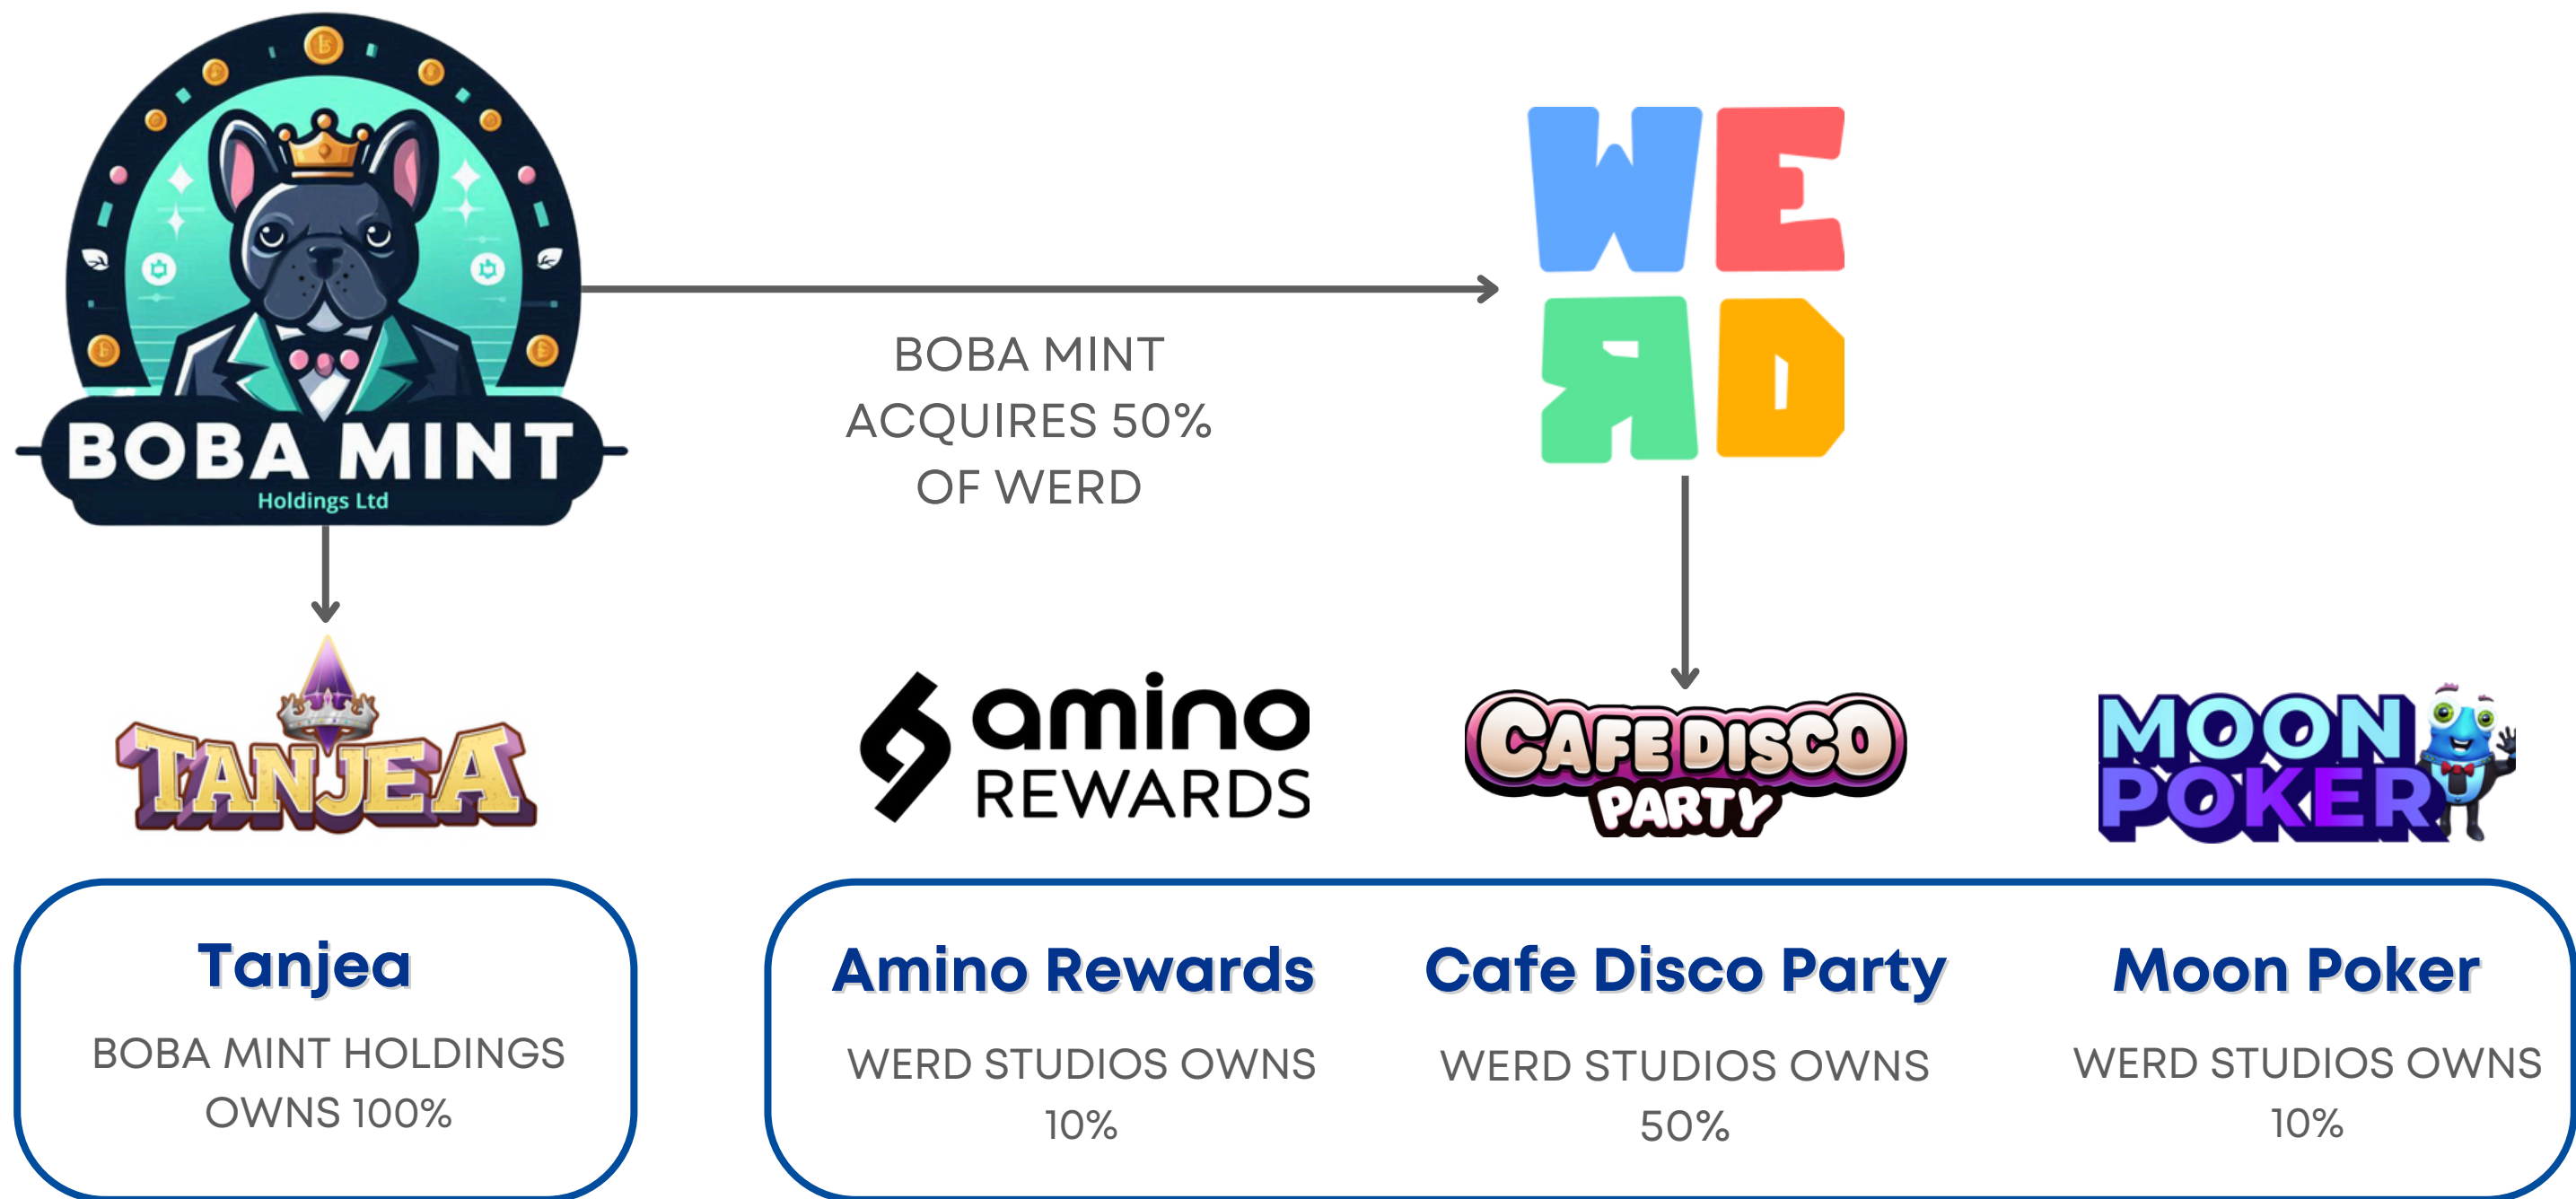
BOBA MINT
Holdings Ltd

BOBA MINT ACQUIRES 50% OF WERD

WERD

TANJEA

amino REWARDS

CAFE DISCO PARTY

MOON POKER

Tanjea
BOBA MINT HOLDINGS OWNS 100%

Amino Rewards
WERD STUDIOS OWNS 10%

Cafe Disco Party
WERD STUDIOS OWNS 50%

Moon Poker
WERD STUDIOS OWNS 10%